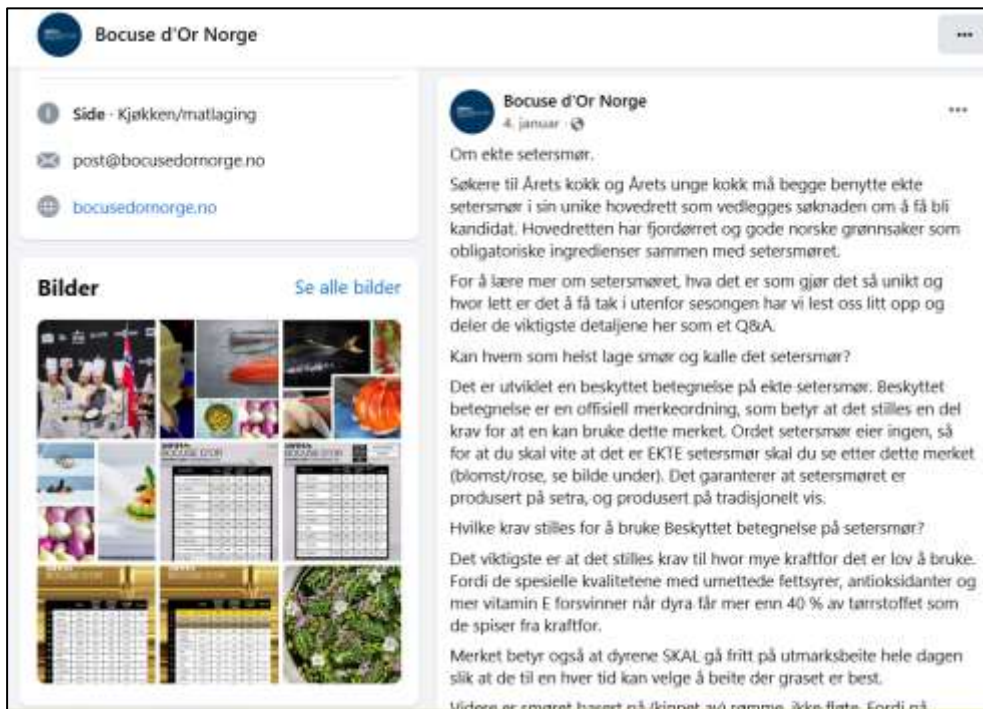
Bocuse d'Or Norge

...

Side · Kjøkken/matlaging

post@bocusedomorge.no

bocusedomorge.no

Bilder

Se alle bilder

Bocuse d'Or Norge
4. januar ·

...

Om ekte setersmør.

Søkere til Årets kokk og Årets unge kokk må begge benytte ekte setersmør i sin unike hovedrett som vedlegges søknaden om å få bli kandidat. Hovedretten har fjordørret og gode norske grønnsaker som obligatoriske ingredienser sammen med setersmøret.

For å lære mer om setersmøret, hva det er som gjør det så unikt og hvor lett er det å få tak i utenfor sesongen har vi lest oss litt opp og deler de viktigste detaljene her som et Q&A.

Kan hvem som helst lage smør og kalle det setersmør?

Det er utviklet en beskyttet betegnelse på ekte setersmør. Beskyttet betegnelse er en offisiell merkeordning, som betyr at det stilles en del krav for at en kan bruke dette merket. Ordet setersmør eier ingen, så for at du skal vite at det er EKTE setersmør skal du se etter dette merket (blomst/rose, se bilde under). Det garanterer at setersmøret er produsert på setra, og produsert på tradisjonelt vis.

Hvilke krav stilles for å bruke Beskyttet betegnelse på setersmør?

Det viktigste er at det stilles krav til hvor mye kraftfor det er lov å bruke. Fordi de spesielle kvalitetene med umettede fettsyrer, antioksidanter og mer vitamin E forsvinner når dyra får mer enn 40 % av tørrstoffet som de spiser fra kraftfor.

Merket betyr også at dyrene SKAL gå fritt på utmarksbeite hele dagen slik at de til en hver tid kan velge å beite der graset er best.

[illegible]